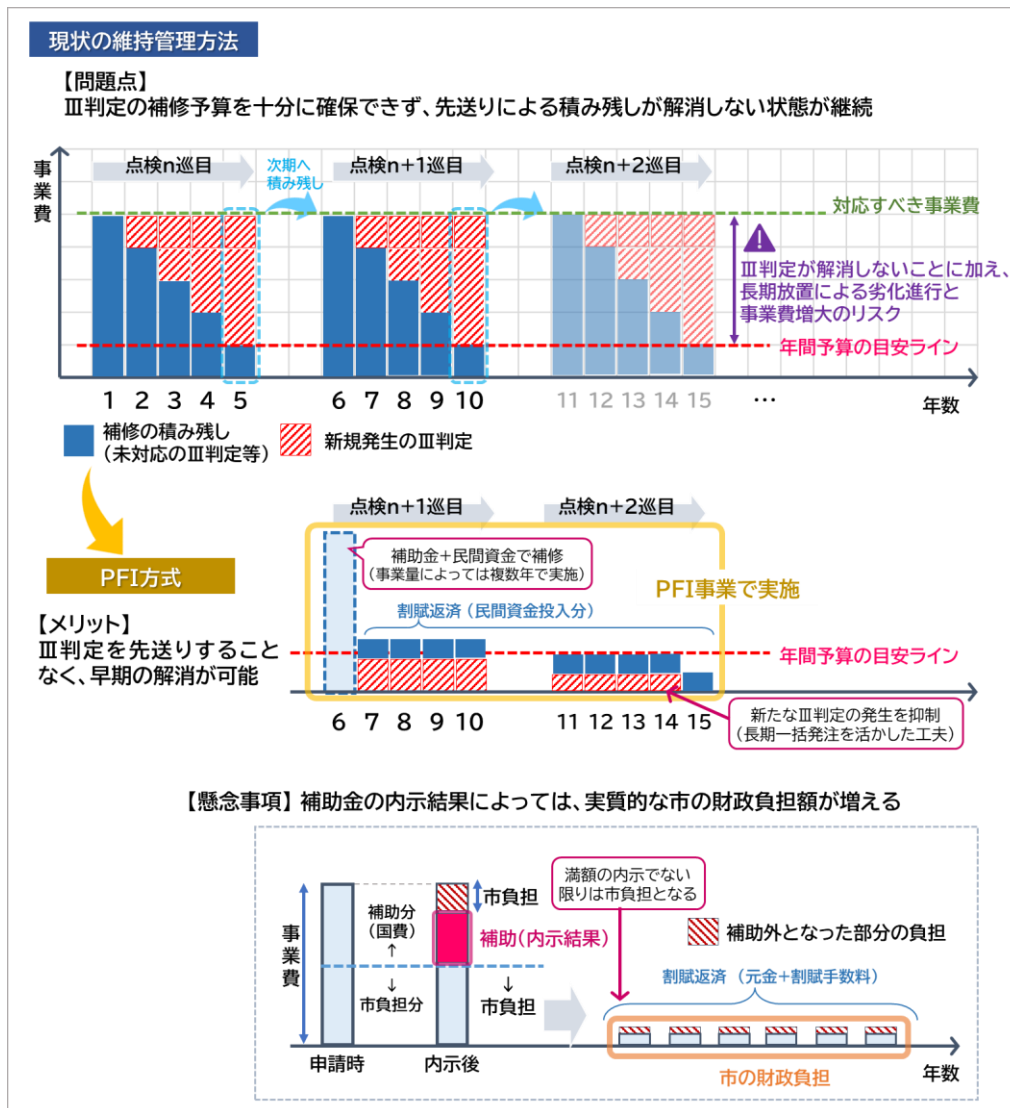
現状の維持管理方法

【問題点】
Ⅲ判定の補修予算を十分に確保できず、先送りによる積み残しが解消しない状態が継続

事業費

点検n巡目
次期へ積み残し
点検n+1巡目
点検n+2巡目

対応すべき事業費

Ⅲ判定が解消しないことに加え、長期放置による劣化進行と事業費増大のリスク

年間予算の目安ライン

1 2 3 4 5 6 7 8 9 10 11 12 13 14 15 …
年数

補修の積み残し（未対応のⅢ判定等）
新規発生のⅢ判定

PFI方式

【メリット】
Ⅲ判定を先送りすることなく、早期の解消が可能

点検n+1巡目
点検n+2巡目

補助金＋民間資金で補修（事業量によっては複数年で実施）

PFI事業で実施

割賦返済（民間資金投入分）

年間予算の目安ライン

6 7 8 9 10 11 12 13 14 15

新たなⅢ判定の発生を抑制（長期一括発注を活かした工夫）

【懸念事項】補助金の内示結果によっては、実質的な市の財政負担額が増える

事業費

補助分（国費）↑
↓ 市負担分

市負担
補助（内示結果）
↓ 市負担

満額の内示でない限りは市負担となる

補助外となった部分の負担

割賦返済（元金＋割賦手数料）

申請時
内示後

市の財政負担

年数